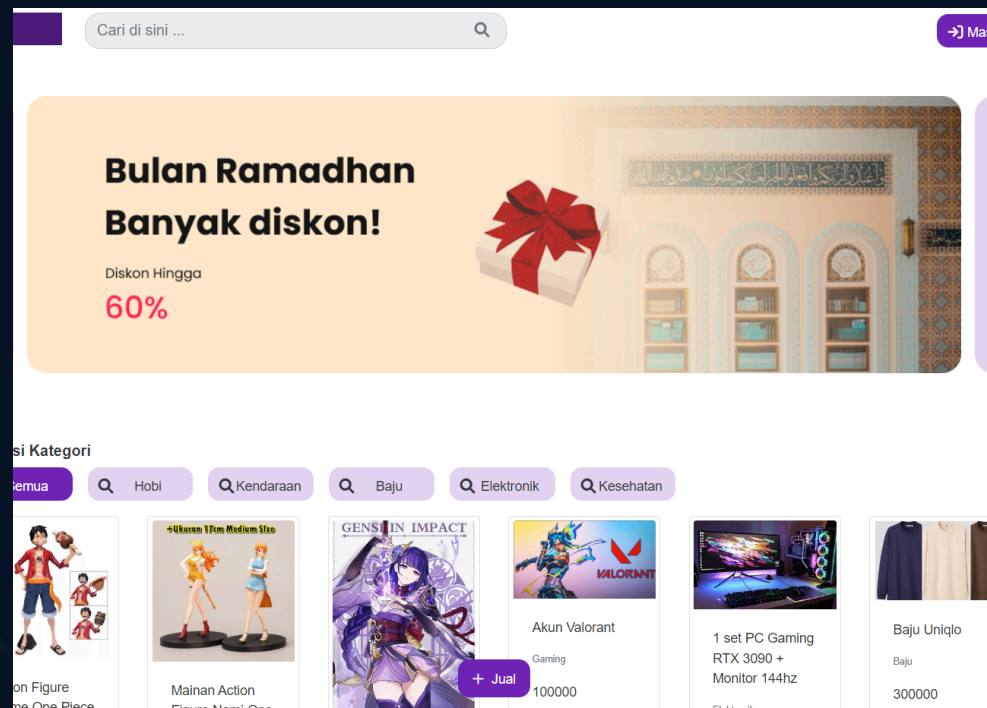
Cari di sini ...

Mas

Bulan Ramadhan Banyak diskon!

Diskon Hingga

60%

si Kategori

emua

Hobi

Kendaraan

Baju

Elektronik

Kesehatan

+Ukuran 17cm Medium Size

GENSHIN IMPACT

VALORANT

on Figure
me One Piece

Mainan Action
Figure Nami One

Akun Valorant

Gaming

100000

1 set PC Gaming RTX 3090 + Monitor 144hz

Baju Uniqlo

Baju

300000

+ Jual